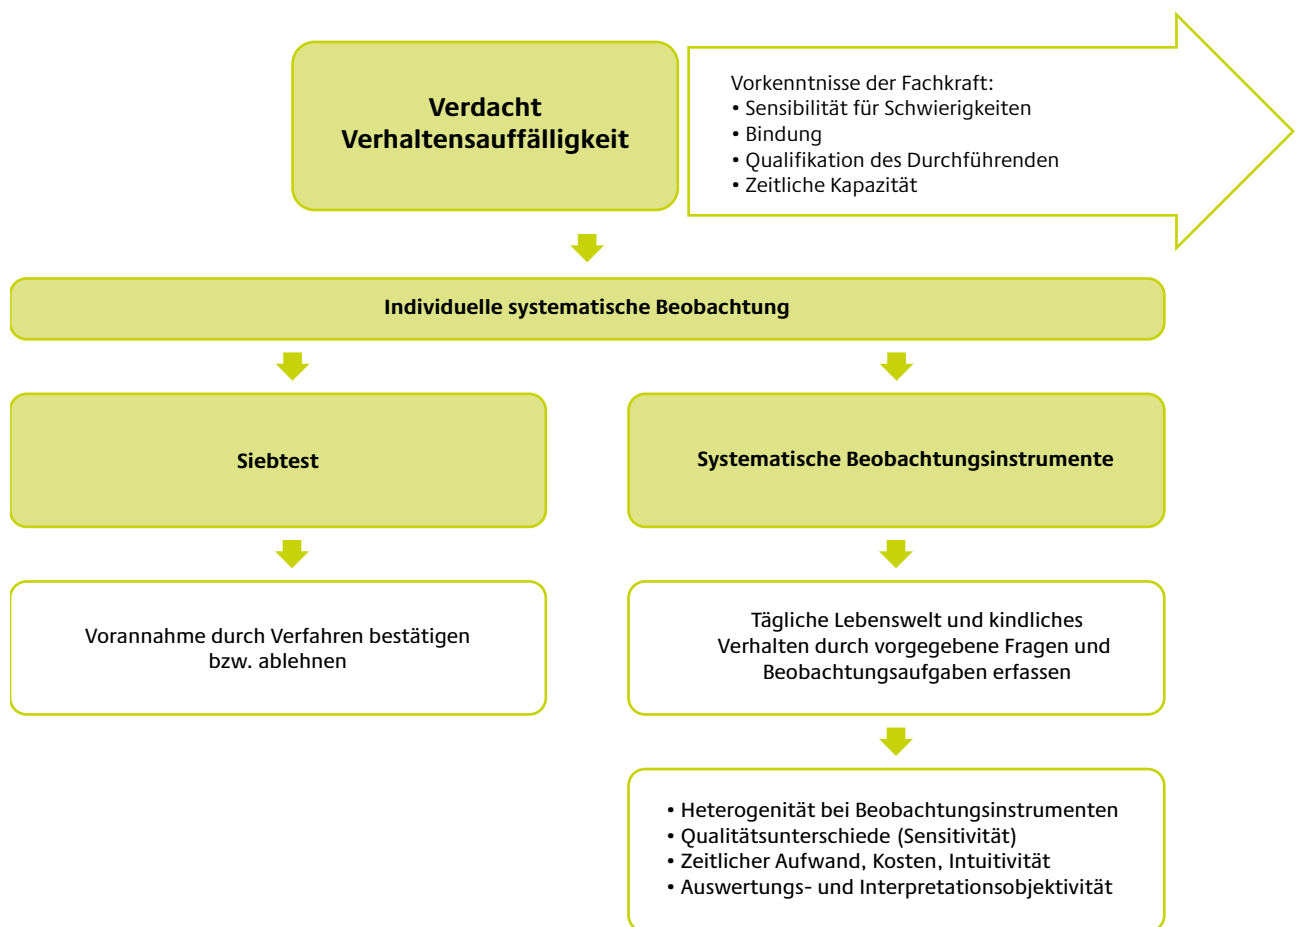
Verdacht
Verhaltensauffälligkeit

Vorkenntnisse der Fachkraft:
• Sensibilität für Schwierigkeiten
• Bindung
• Qualifikation des Durchführenden
• Zeitliche Kapazität

Individuelle systematische Beobachtung

Siebtest

Vorannahme durch Verfahren bestätigen bzw. ablehnen

Systematische Beobachtungsinstrumente

Tägliche Lebenswelt und kindliches Verhalten durch vorgegebene Fragen und Beobachtungsaufgaben erfassen

• Heterogenität bei Beobachtungsinstrumenten
• Qualitätsunterschiede (Sensitivität)
• Zeitlicher Aufwand, Kosten, Intuitivität
• Auswertungs- und Interpretationsobjektivität